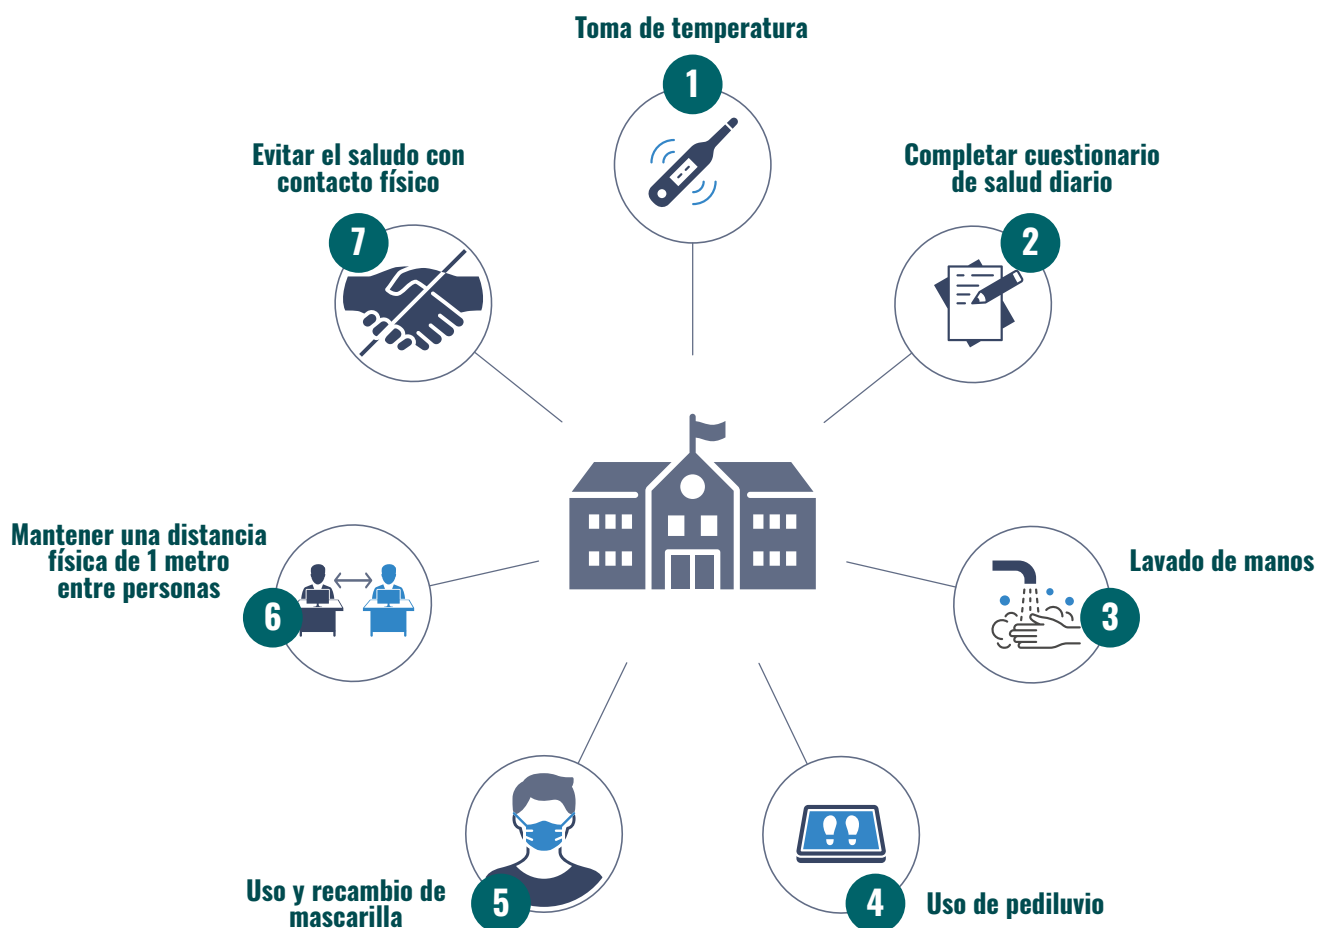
Toma de temperatura
1

Completar cuestionario de salud diario
2

Lavado de manos
3

4
Uso de pediluvio

Uso y recambio de mascarilla
5

Mantener una distancia física de 1 metro entre personas
6

Evitar el saludo con contacto físico
7